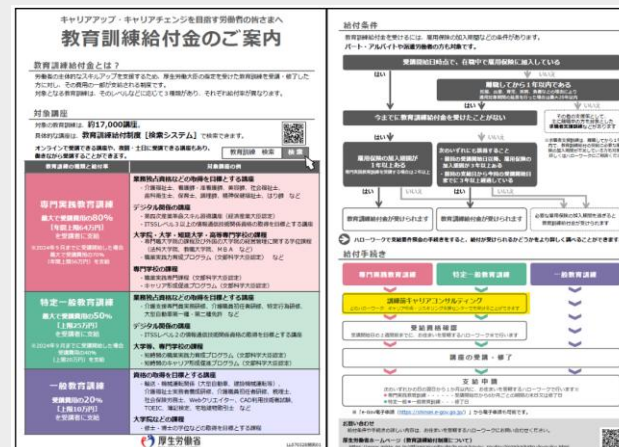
キャリアアップ・キャリアチェンジを目指す労働者の皆さまへ
教育訓練給付金のご案内

教育訓練給付金とは？
労働者の主体的なスキルアップを支援するため、厚生労働大臣の指定を受けた教育訓練を受講・修了した方に対し、その費用の一部が支給される制度です。
対象となる教育訓練は、そのレベルなどに応じて3種類があり、それぞれ給付率が異なります。

対象講座
対象の教育訓練は、約17,000講座
具体的な講座は、教育訓練給付制度［検索システム］で検索できます。
オンラインで受講できる講座も、通信・土日に受講できる講座もあり、働きながら受講することもできます。
教育訓練　検索　検索

| 教育訓練の種類と給付率 | 対象講座の例 |
|---|---|
| 専門実践教育訓練 受講費用の最大80%［年間上限64万円］を支給 | 業務独占資格などの取得を目標とする講座 デジタル関係の講座 大学院・大学・短期大学・高等専門学校の課程 専門学校の課程 |
| 特定一般教育訓練 受講費用の最大50%［上限25万円］を支給 | 業務独占資格などの取得を目標とする講座 デジタル関係の講座 大学等・専門学校の課程 |
| 一般教育訓練 受講費用の20%［上限10万円］を支給 | 資格の取得を目標とする講座 大学院などの課程 |

厚生労働省

給付条件
教育訓練給付金を受けるには、雇用保険の加入期間などの条件があります。
パート・アルバイトや派遣労働者の方も対象です。

受講開始日時点で、在職中で雇用保険に加入している
はい　いいえ
離職してから1年以内である
今までに教育訓練給付金を受けたことがない
はい　いいえ
雇用保険の加入期間が1年以上ある
教育訓練給付金が受けられます
教育訓練給付金が受けられません

ハローワークで支給要件の確認をすることができます。

給付手続き
専門実践教育訓練　特定一般教育訓練　一般教育訓練
訓練前キャリアコンサルティング
受給資格確認
講座の受講・修了
支給申請

お問い合わせ
厚生労働省ホームページ（教育訓練給付制度について）